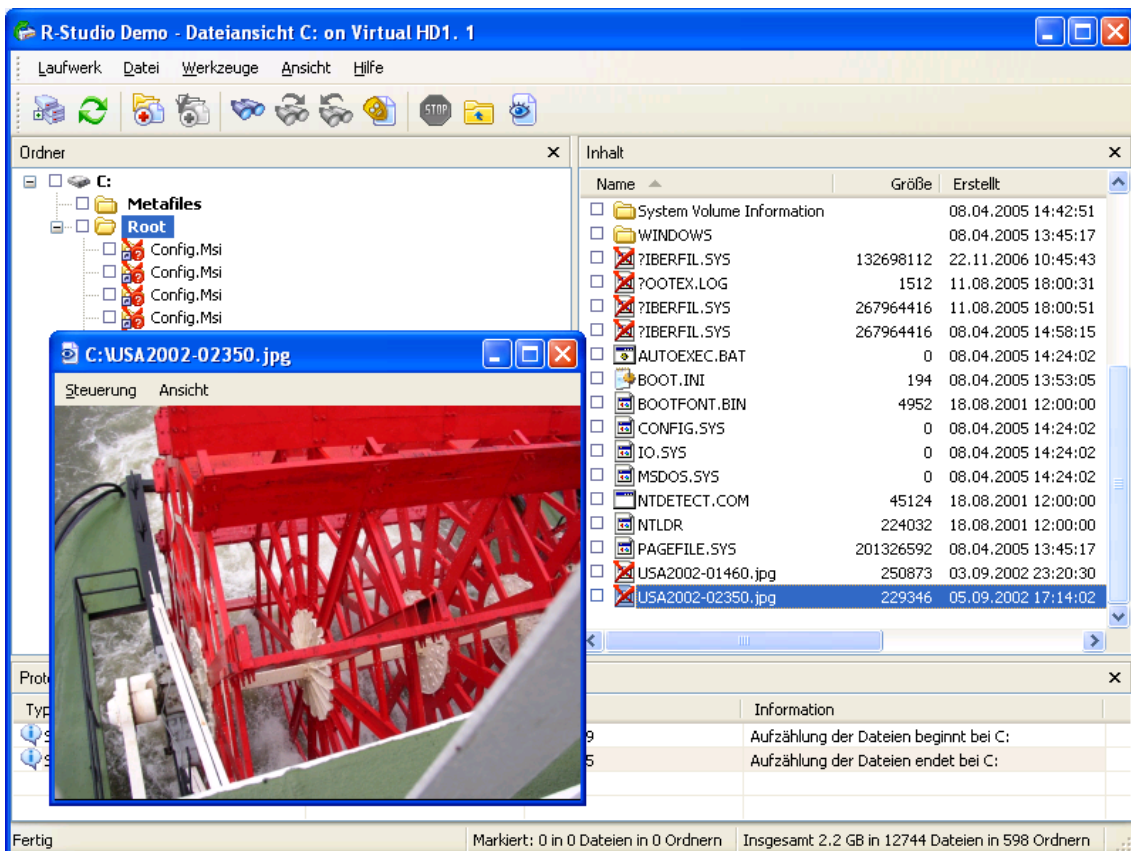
R-Studio Demo - Dateiansicht C: on Virtual HD1. 1

Laufwerk Datei Werkzeuge Ansicht Hilfe

Ordner

C:
Metafiles
Root
Config.Msi
Config.Msi
Config.Msi
Config.Msi

C:\USA2002-02350.jpg

Steuerung Ansicht

Inhalt

| Name | Größe | Erstellt |
|---|---|---|
| System Volume Information | | 08.04.2005 14:42:51 |
| WINDOWS | | 08.04.2005 13:45:17 |
| ?IBERFIL.SYS | 132698112 | 22.11.2006 10:45:43 |
| ?OOTEX.LOG | 1512 | 11.08.2005 18:00:31 |
| ?IBERFIL.SYS | 267964416 | 11.08.2005 18:00:51 |
| ?IBERFIL.SYS | 267964416 | 08.04.2005 14:58:15 |
| AUTOEXEC.BAT | 0 | 08.04.2005 14:24:02 |
| BOOT.INI | 194 | 08.04.2005 13:53:05 |
| BOOTFONT.BIN | 4952 | 18.08.2001 12:00:00 |
| CONFIG.SYS | 0 | 08.04.2005 14:24:02 |
| IO.SYS | 0 | 08.04.2005 14:24:02 |
| MSDOS.SYS | 0 | 08.04.2005 14:24:02 |
| NTDETECT.COM | 45124 | 18.08.2001 12:00:00 |
| NTLDR | 224032 | 18.08.2001 12:00:00 |
| PAGEFILE.SYS | 201326592 | 08.04.2005 13:45:17 |
| USA2002-01460.jpg | 250873 | 03.09.2002 23:20:30 |
| USA2002-02350.jpg | 229346 | 05.09.2002 17:14:02 |

Prot

| Typ | | Information |
|---|---|---|
| S | 9 | Aufzählung der Dateien beginnt bei C: |
| S | 5 | Aufzählung der Dateien endet bei C: |

Fertig | Markiert: 0 in 0 Dateien in 0 Ordnern | Insgesamt 2.2 GB in 12744 Dateien in 598 Ordnern